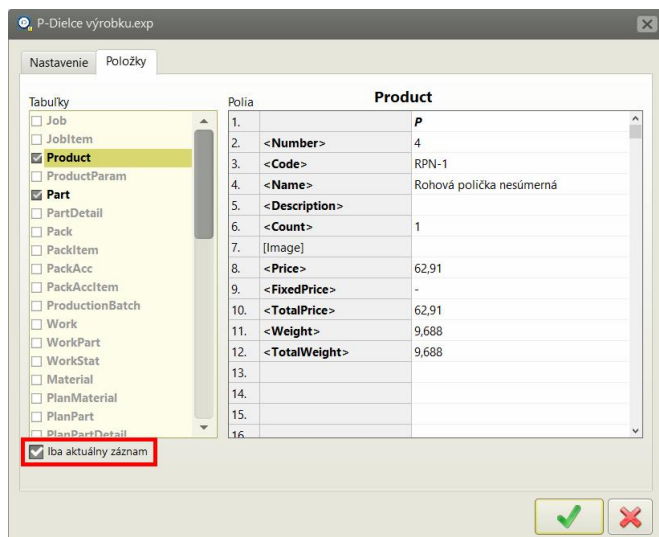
P-Dielce výrobku.exp

Nastavenie | Položky

Tabuľky
Job
JobItem
Product
ProductParam
Part
PartDetail
Pack
PackItem
PackAcc
PackAccItem
ProductionBatch
Work
WorkPart
WorkStat
Material
PlanMaterial
PlanPart
PlanPartDetail

Iba aktuálny záznam

Polia

Product

| | | |
|---|---|---|
| 1. | | P |
| 2. | <Number> | 4 |
| 3. | <Code> | RPN-1 |
| 4. | <Name> | Rohová polička nesúmerná |
| 5. | <Description> | |
| 6. | <Count> | 1 |
| 7. | [Image] | |
| 8. | <Price> | 62,91 |
| 9. | <FixedPrice> | - |
| 10. | <TotalPrice> | 62,91 |
| 11. | <Weight> | 9,688 |
| 12. | <TotalWeight> | 9,688 |
| 13. | | |
| 14. | | |
| 15. | | |
| 16. | | |